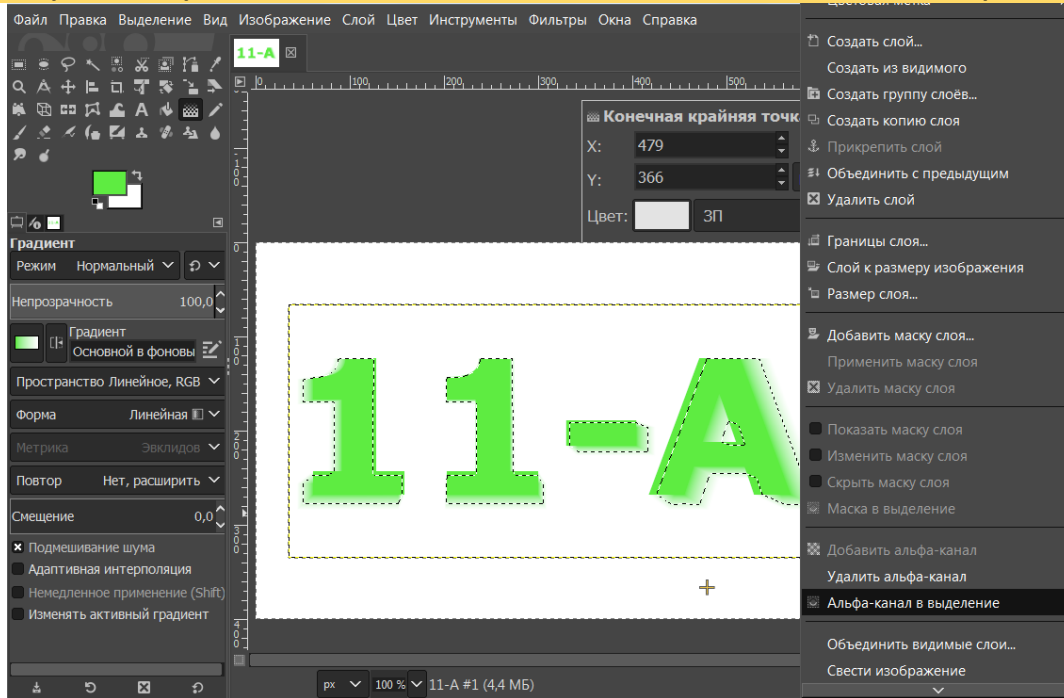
Файл Правка Выделение Вид Изображение Слой Цвет Инструменты Фильтры Окна Справка

11-А

Конечная крайняя точк
X: 479
Y: 366
Цвет: ЗП

Градиент
Режим Нормальный
Непрозрачность 100,0
Градиент
Основной в фоновы
Пространство Линейное, RGB
Форма Линейная
Метрика Эвклидов
Повтор Нет, расширить
Смещение 0,0
Подмешивание шума
Адаптивная интерполяция
Немедленное применение (Shift)
Изменять активный градиент

11-А

px 100 % 11-А #1 (4,4 МБ)

Создать слой...
Создать из видимого
Создать группу слоёв...
Создать копию слоя
Прикрепить слой
Объединить с предыдущим
Удалить слой
Границы слоя...
Слой к размеру изображения
Размер слоя...
Добавить маску слоя...
Применить маску слоя
Удалить маску слоя
Показать маску слоя
Изменить маску слоя
Скрыть маску слоя
Маска в выделение
Добавить альфа-канал
Удалить альфа-канал
Альфа-канал в выделение
Объединить видимые слои...
Свести изображение